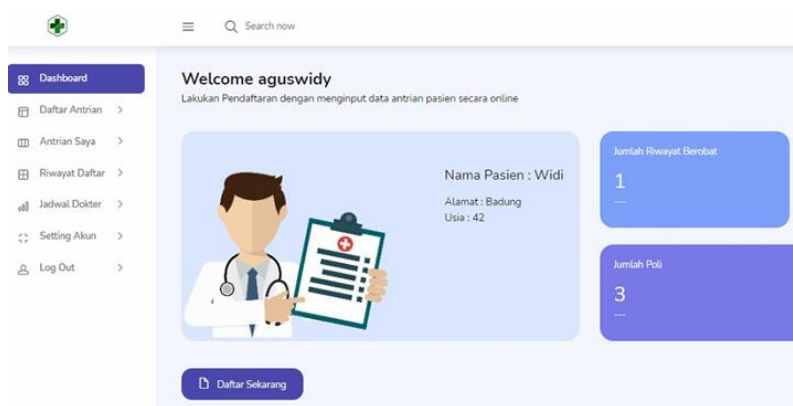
Search now

Dashboard
Daftar Antrian >
Antrian Saya >
Riwayat Daftar >
Jadwal Dokter >
Setting Akun >
Log Out >

Welcome aguswidy
Lakukan Pendaftaran dengan menginput data antrian pasien secara online

Nama Pasien : Widi
Alamat : Badung
Usia : 42

Jumlah Riwayat Berobat
1
---

Jumlah Poli
3
---

Daftar Sekarang